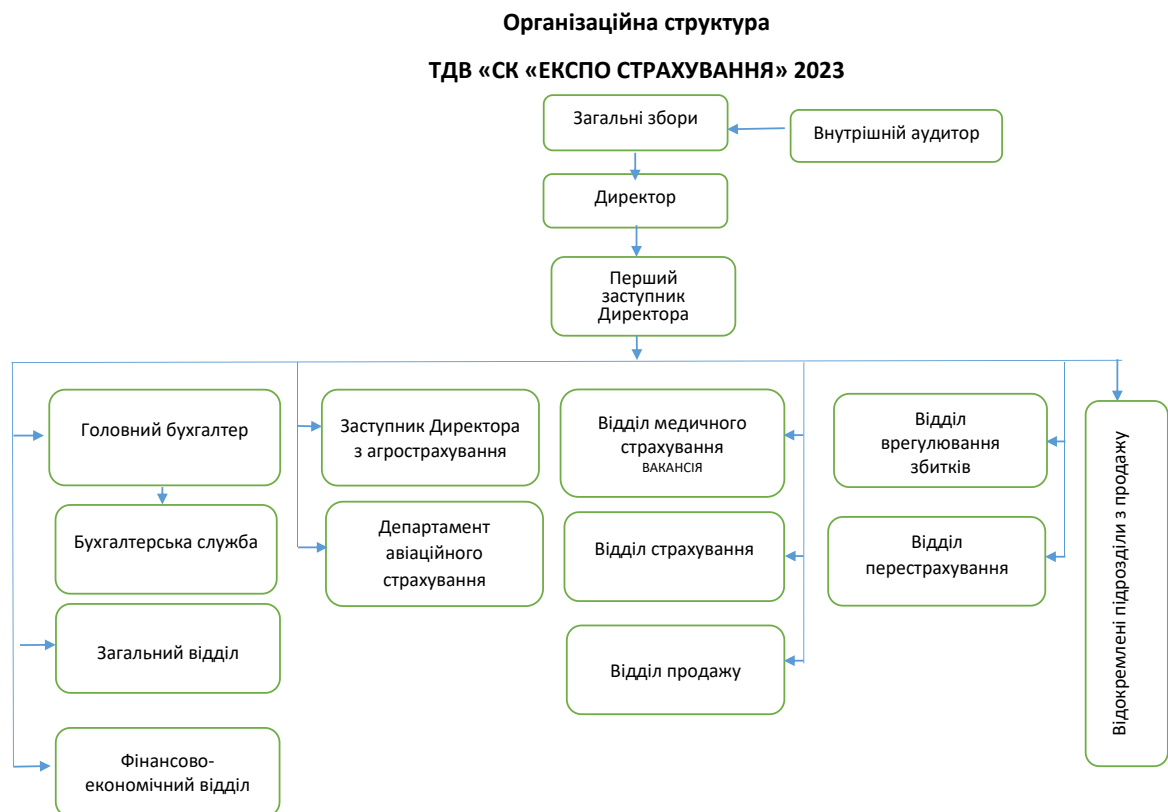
Організаційна структура

ТДВ «СК «ЕКСПО СТРАХУВАННЯ» 2023

Загальні збори

Внутрішній аудитор

Директор

Перший заступник Директора

Головний бухгалтер

Бухгалтерська служба

Загальний відділ

Фінансово-економічний відділ

Заступник Директора з агрострахування

Департамент авіаційного страхування

Відділ медичного страхування
ВАКАНСІЯ

Відділ страхування

Відділ продажу

Відділ врегулювання збитків

Відділ перестрахування

Відокремлені підрозділи з продажу